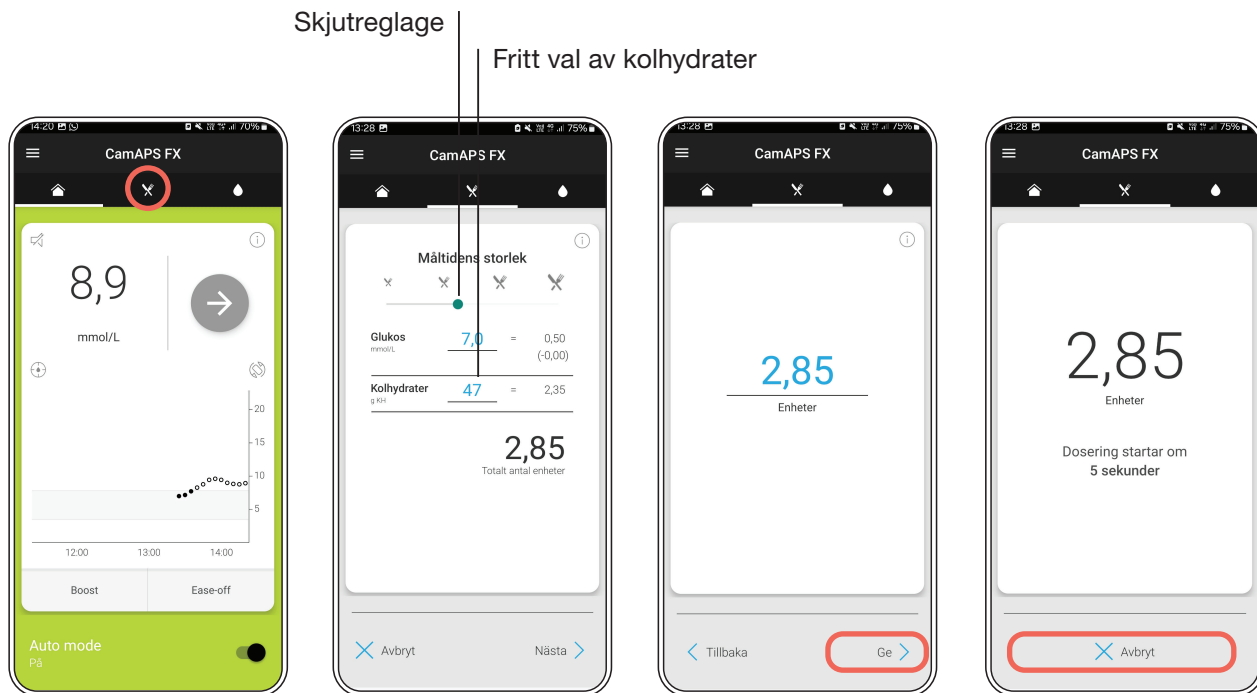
Skjutreglage

Fritt val av kolhydrater

14:20 70%

CamAPS FX

8,9

mmol/L

20
15
10
5

12:00 13:00 14:00

Boost

Ease-off

Auto mode
På

13:28 75%

CamAPS FX

Måltidens storlek

Glukos
mmol/L
7,0
=
0,50
(-0,00)

Kolhydrater
g KH
47
=
2,35

2,85
Totalt antal enheter

Avbryt

Nästa

13:28 75%

CamAPS FX

2,85
Enheter

Tillbaka

Ge

13:28 75%

CamAPS FX

2,85
Enheter

Dosering startar om
5 sekunder

Avbryt